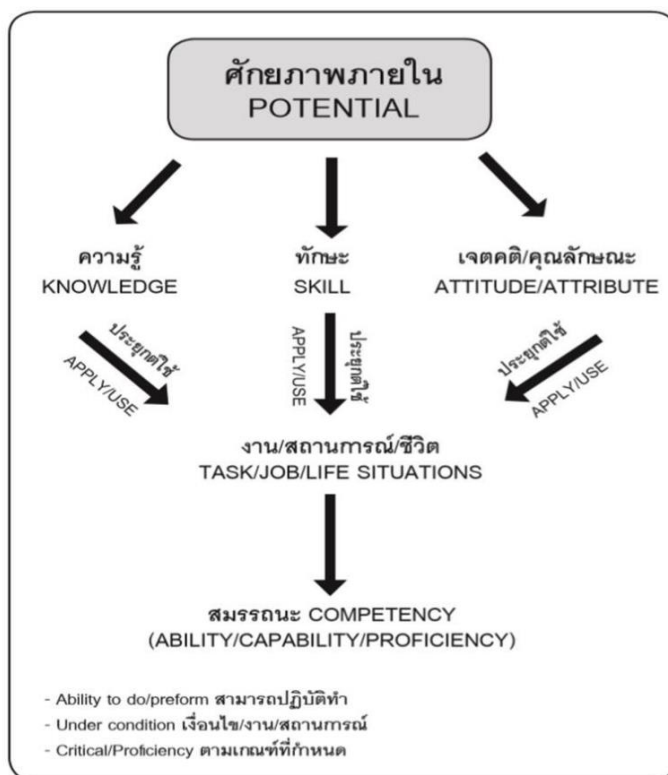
ศักยภาพภายใน
POTENTIAL

ความรู้
KNOWLEDGE

ทักษะ
SKILL

เจตคติ/คุณลักษณะ
ATTITUDE/ATTRIBUTE

ประยุกต์ใช้
APPLY/USE

APPLY/USE
ประยุกต์ใช้

ประยุกต์ใช้
APPLY/USE

งาน/สถานการณ์/ชีวิต
TASK/JOB/LIFE SITUATIONS

สมรรถนะ COMPETENCY
(ABILITY/CAPABILITY/PROFICIENCY)

- Ability to do/preform สามารถปฏิบัติทำ
- Under condition เงื่อนไข/งาน/สถานการณ์
- Critical/Proficiency ตามเกณฑ์ที่กำหนด